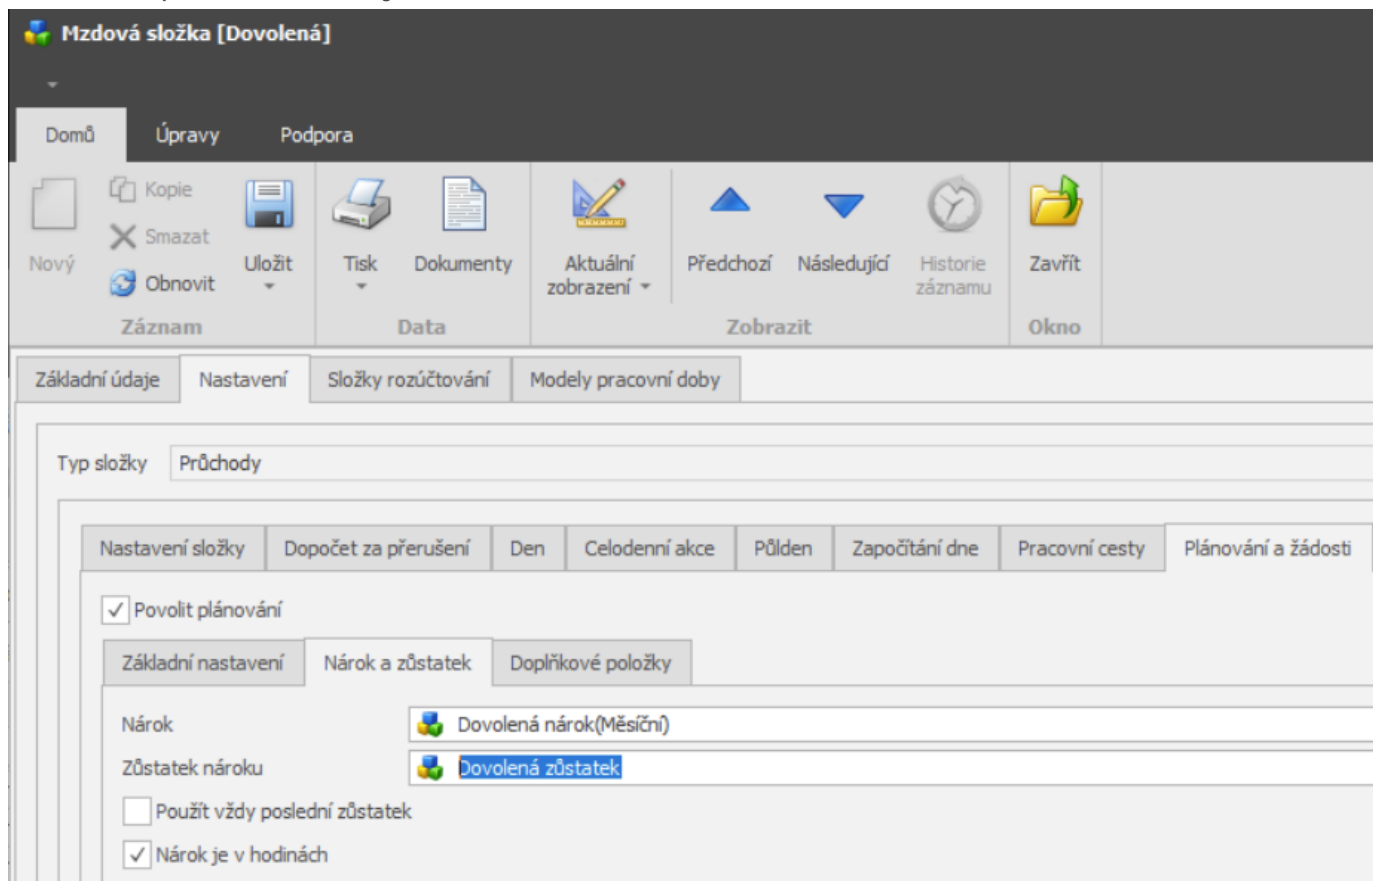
Mzdová složka [Dovolená]

Domů Úpravy Podpora

Nový Kopie Smazat Obnovit Uložit
Záznam

Tisk Dokumenty
Data

Aktuální zobrazení Předchozí Následující Historie záznamu
Zobrazit

Zavřít
Okno

Základní údaje Nastavení Složky rozúčtování Modely pracovní doby

Typ složky Průchody

Nastavení složky Dopočet za přerušení Den Celodenní akce Půlden Započítání dne Pracovní cesty Plánování a žádosti

Povolit plánování

Základní nastavení Nárok a zůstatek Doplňkové položky

Nárok Dovolená nárok(Měsíční)
Zůstatek nároku Dovolená zůstatek

Použít vždy poslední zůstatek

Nárok je v hodinách